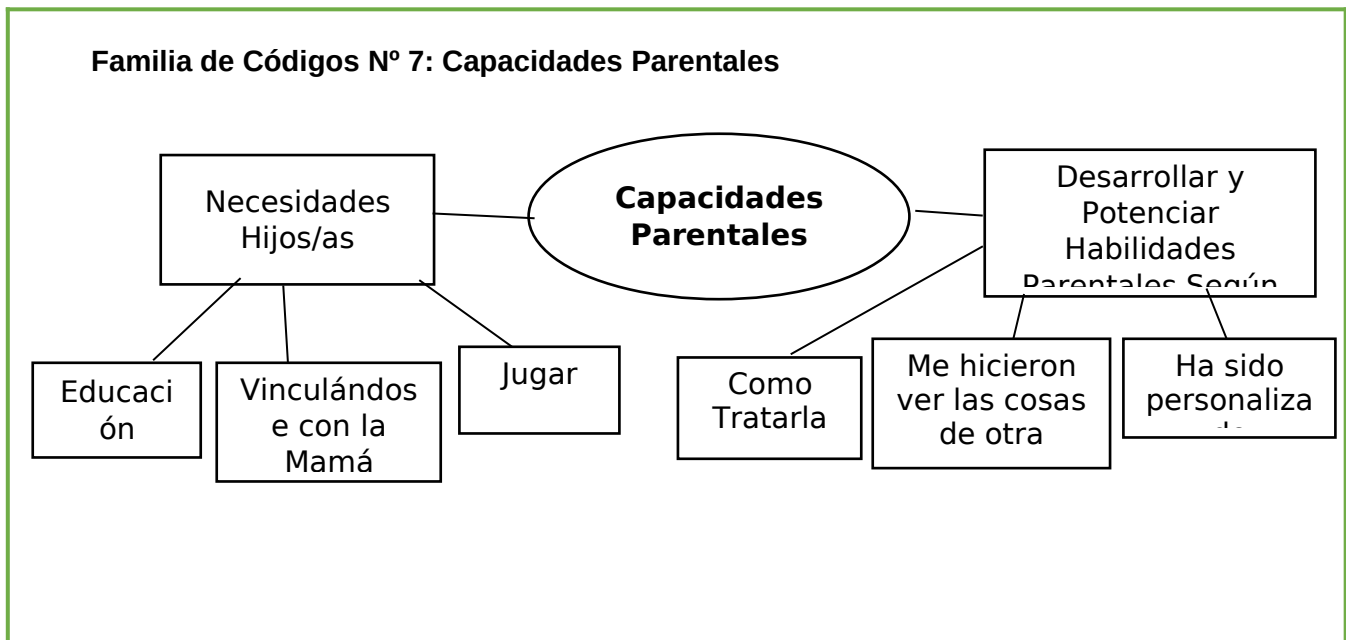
Familia de Códigos Nº 7: Capacidades Parentales

Necesidades Hijos/as

Capacidades Parentales

Desarrollar y Potenciar Habilidades Parentales Según

Educaci ón

Vinculándos e con la Mamá

Jugar

Como Tratarla

Me hicieron ver las cosas de otra

Ha sido personaliza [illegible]